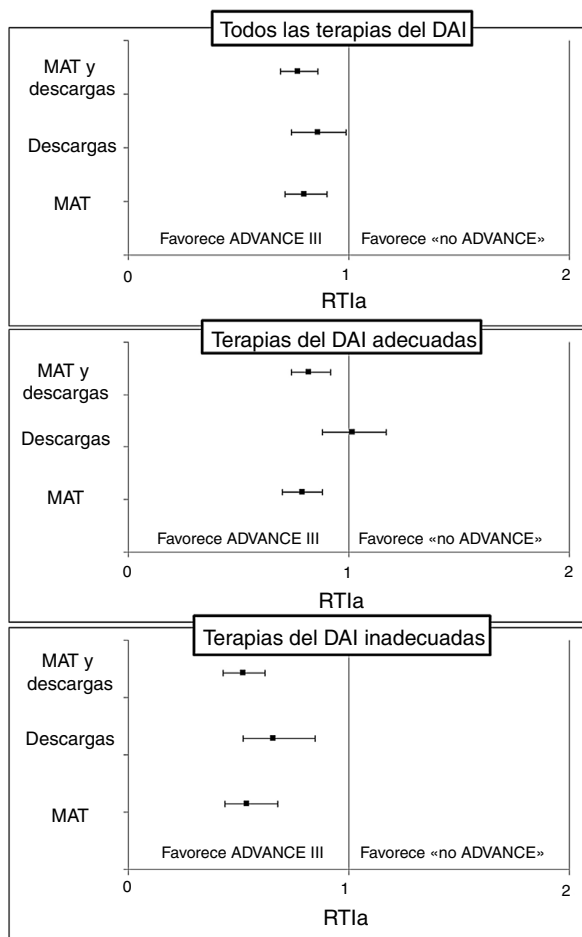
Todos las terapias del DAI

MAT y descargas

Descargas

MAT

Favorece ADVANCE III

Favorece «no ADVANCE»

0

1

2

RTIa

Terapias del DAI adecuadas

MAT y descargas

Descargas

MAT

Favorece ADVANCE III

Favorece «no ADVANCE»

0

1

2

RTIa

Terapias del DAI inadecuadas

MAT y descargas

Descargas

MAT

Favorece ADVANCE III

Favorece «no ADVANCE»

0

1

2

RTIa